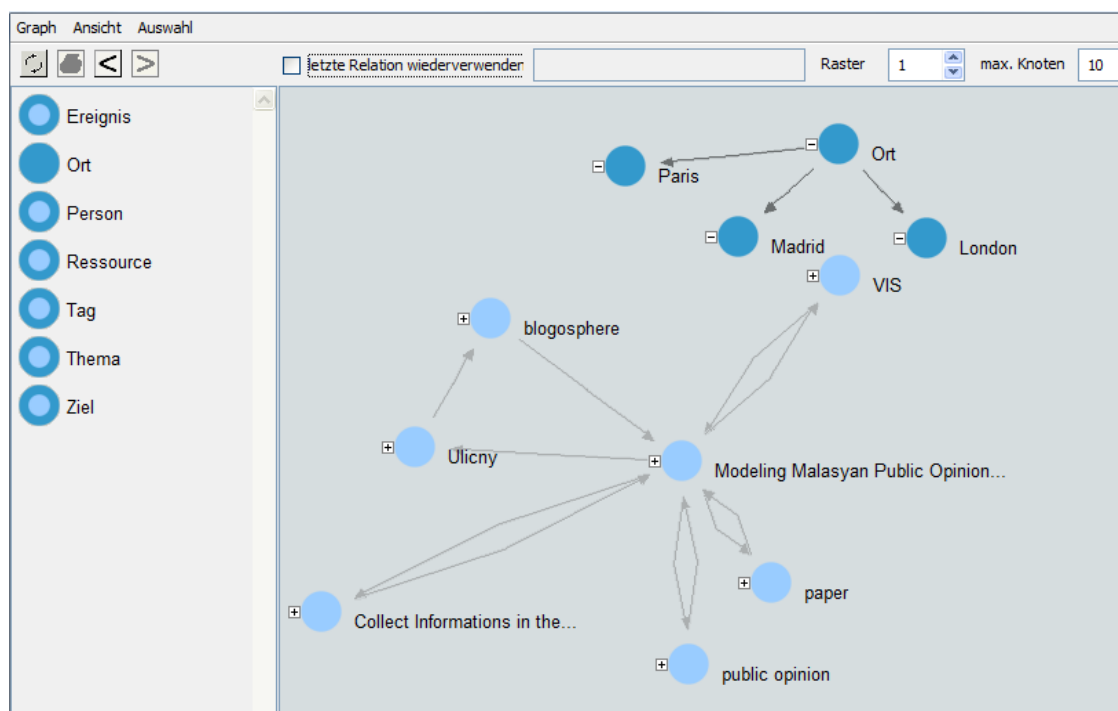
Graph Ansicht Auswahl

< >

letzte Relation wiederverwenden

Raster 1

max. Knoten 10

Ereignis
Ort
Person
Ressource
Tag
Thema
Ziel

Ort
Paris
Madrid
London
VIS
blogosphere
Ulicny
Modeling Malasyan Public Opinion...
paper
Collect Informations in the...
public opinion